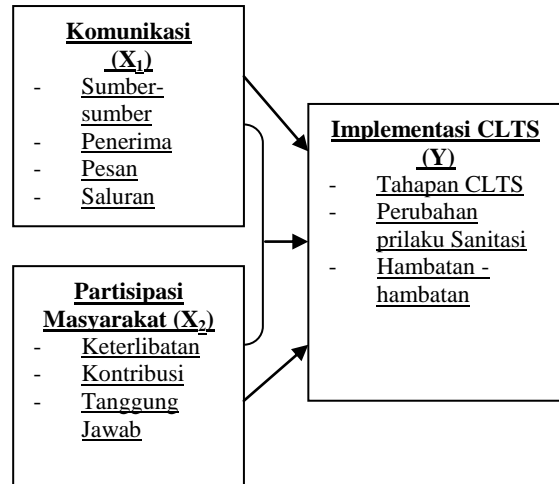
Komunikasi ($X_1$)
- Sumber-sumber
- Penerima
- Pesan
- Saluran

Partisipasi Masyarakat ($X_2$)
- Keterlibatan
- Kontribusi
- Tanggung Jawab

Implementasi CLTS (Y)
- Tahapan CLTS
- Perubahan prilaku Sanitasi
- Hambatan - hambatan